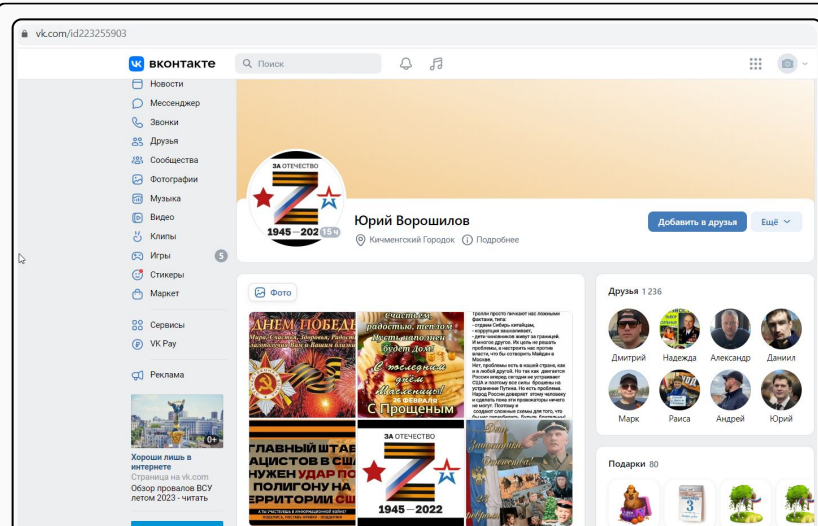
vk.com/id223255903

ВКонтакте

Поиск

Новости
Мессенджер
Звонки
Друзья
Сообщества
Фотографии
Музыка
Видео
Клипы
Игры 5
Стикеры
Маркет
Сервисы
VK Pay
Реклама

0+
Хороши лишь в интернете
Страница на vk.com
Обзор провалов ВСУ летом 2023 - читать

ЗА ОТЕЧЕСТВО
1945 — 2022
15 ч

Юрий Ворошилов
Кичменгский Городок Подробнее

Добавить в друзья
Ещё

Фото

ДНЕМ ПОБЕДЫ
Мира, Счастья, Здоровья, Радости, Благополучия Вам и Вашим близким!

счастьем, радостью, теплом! Пусть наполнен будет дом!
С последним днём Масленицы!
26 ФЕВРАЛЯ
С Прощёным

тролли просто пичкают нас ложными фактами, типа:
- отдаем Сибирь китайцам,
- коррупция зашкаливает,
- дети чиновников живут за границей.
И многое другое. Их цель не решить проблемы, а настроить нас против власти, что бы сотворить Майдан в Москве.
Нет, проблемы есть в нашей стране, как и в любой другой. Но так как двигается Россия вперед сегодня не устраивает США и поэтому все силы брошены на устранение Путина. Не есть проблема. Народ России доверяет этому человеку и сделать пока эти провокаторы ничего не могут. Поэтому и создают сложные схемы для того, что

ГЛАВНЫЙ ШТАБ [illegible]АЦИСТОВ В США НУЖЕН УДАР ПО ПОЛИГОНУ НА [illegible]ЕРРИТОРИИ США

ЗА ОТЕЧЕСТВО
1945 — 2022

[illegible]

Друзья 1 236
Дмитрий
Надежда
Александр
Даниил
Марк
Раиса
Андрей
Юрий

Подарки 80
3